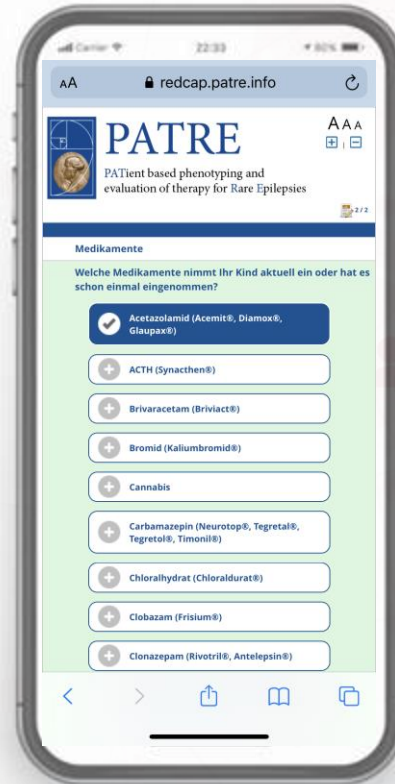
Carrier 22:33 80%

AA redcap.patre.info

PATRE

PATient based phenotyping and evaluation of therapy for Rare Epilepsies

A A A

2/2

Medikamente

Welche Medikamente nimmt Ihr Kind aktuell ein oder hat es schon einmal eingenommen?

Acetazolamid (Acemit®, Diamox®, Glaupax®)

ACTH (Synacthen®)

Brivaracetam (Briviact®)

Bromid (Kaliumbromid®)

Cannabis

Carbamazepin (Neurotop®, Tegretal®, Tegretol®, Timonil®)

Chloralhydrat (Chloraldurat®)

Clobazam (Frisium®)

Clonazepam (Rivotril®, Antelepsin®)